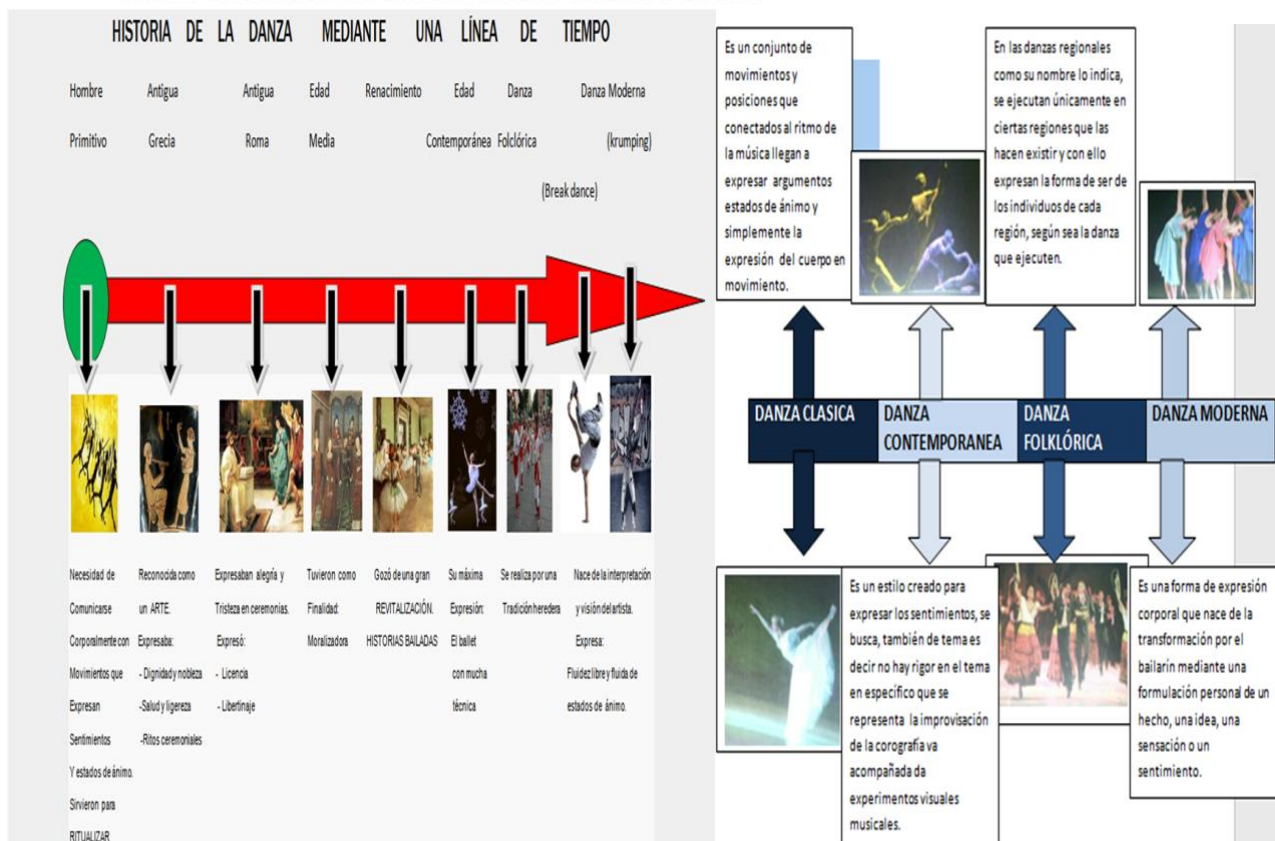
HISTORIA DE LA DANZA MEDIANTE UNA LÍNEA DE TIEMPO

Hombre Primitivo

Antigua Grecia

Antigua Roma

Edad Media

Renacimiento

Edad Contemporánea

Danza Folclórica (Break dance)

Danza Moderna (krumping)

Necesidad de Comunicarse Corporalmente con Movimientos que Expresan Sentimientos Y estados de ánimo. Sirvieron para RITUALIZAR

Reconocida como un ARTE. Expresaba:
- Dignidad y nobleza
-Salud y ligereza
-Ritos ceremoniales

Expresaban alegría y Tristeza en ceremonias.
Expresó:
- Licencia
- Libertinaje

Tuvieron como Finalidad: Moralizadora

Gozó de una gran REVITALIZACIÓN. HISTORIAS BAILADAS

Su máxima Expresión: El ballet con mucha técnica

Se realiza por una Tradición heredera

Nace de la interpretación y visión del artista.
Expresa:
Fluidez libre y fluida de estados de ánimo.

Es un conjunto de movimientos y posiciones que conectados al ritmo de la música llegan a expresar argumentos estados de ánimo y simplemente la expresión del cuerpo en movimiento.

En las danzas regionales como su nombre lo indica, se ejecutan únicamente en ciertas regiones que las hacen existir y con ello expresan la forma de ser de los individuos de cada región, según sea la danza que ejecuten.

DANZA CLASICA

DANZA CONTEMPORANEA

DANZA FOLKLÓRICA

DANZA MODERNA

Es un estilo creado para expresar los sentimientos, se busca, también de tema es decir no hay rigor en el tema en especifico que se representa la improvisación de la corografía va acompañada da experimentos visuales musicales.

Es una forma de expresión corporal que nace de la transformación por el bailarín mediante una formulación personal de un hecho, una idea, una sensación o un sentimiento.